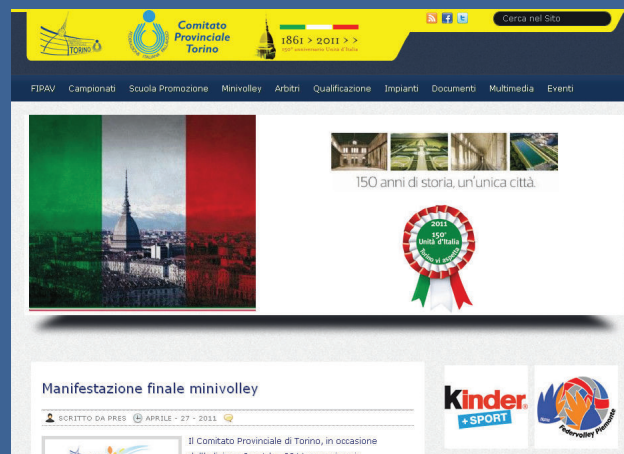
TORINO

Comitato Provinciale Torino

1861 > 2011 > >
150° anniversario Unità d'Italia

Cerca nel Sito

FIPAV Campionati Scuola Promozione Minivolley Arbitri Qualificazione Impianti Documenti Multimedia Eventi

150 anni di storia, un'unica città.

2011
150°
Unità d'Italia
Torino vi attende

Manifestazione finale minivolley

SCRITTO DA PRES APRILE - 27 - 2011

Il Comitato Provinciale di Torino, in occasione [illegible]

kinder +SPORT

Federvolley Piemonte